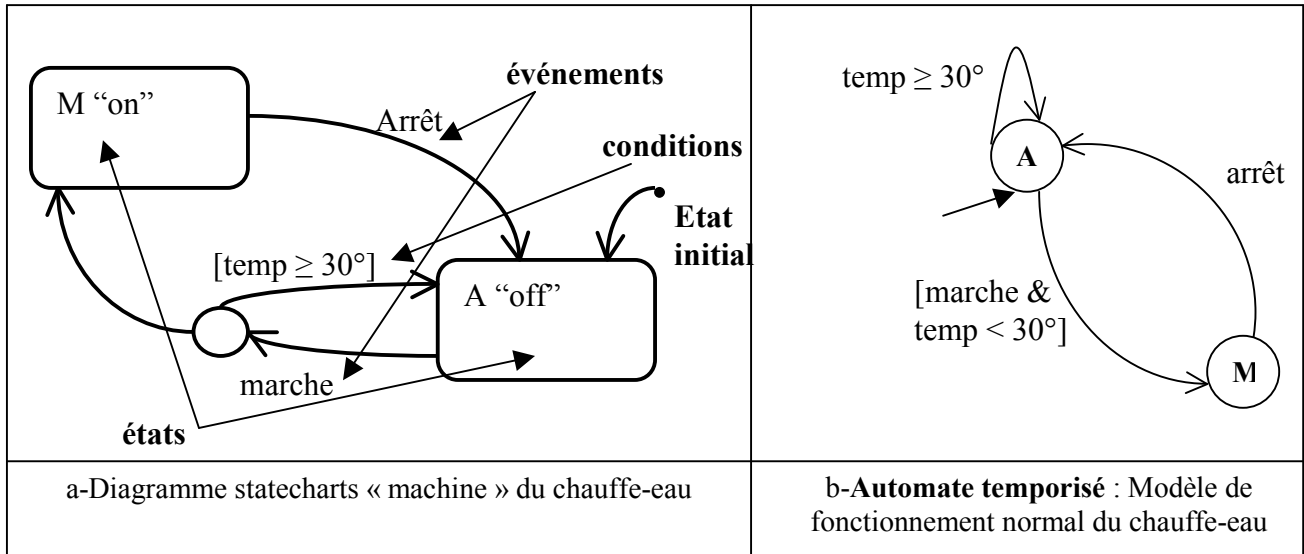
| M “on” Arrêt **événements** **conditions** **Etat initial** [temp $\geq$ 30°] A “off” marche **états** | temp $\geq$ 30° A arrêt [marche & temp < 30°] M |
|---|---|
| a-Diagramme statecharts « machine » du chauffe-eau | b-**Automate temporisé** : Modèle de fonctionnement normal du chauffe-eau |